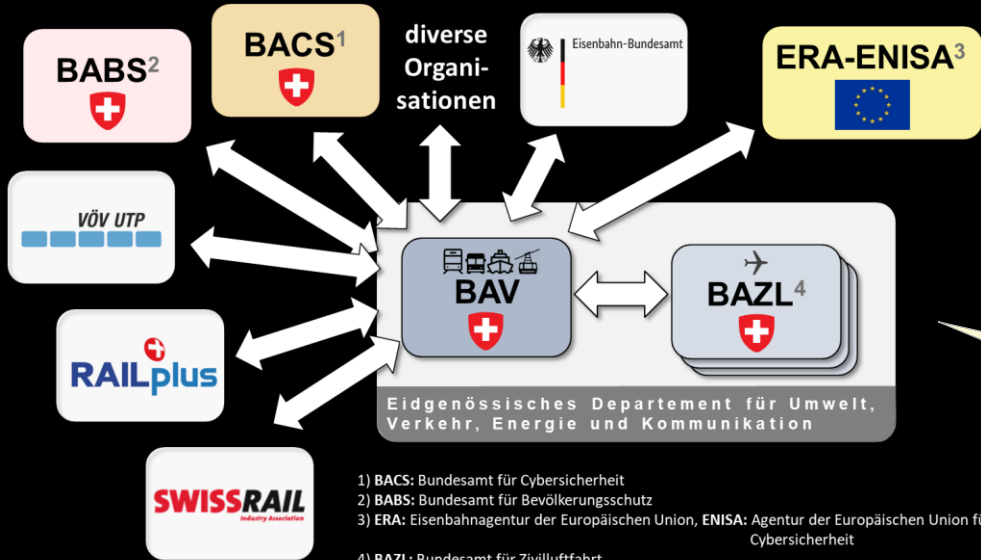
BABS$^2$

BACS$^1$

diverse Organisationen

Eisenbahn-Bundesamt

ERA-ENISA$^3$

VÖV UTP

BAV

BAZL$^4$

RAILplus

SWISSRAIL Industry Association

Eidgenössisches Departement für Umwelt, Verkehr, Energie und Kommunikation

1) **BACS:** Bundesamt für Cybersicherheit
2) **BABS:** Bundesamt für Bevölkerungsschutz
3) **ERA:** Eisenbahnagentur der Europäischen Union, **ENISA:** Agentur der Europäischen Union fü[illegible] Cybersicherheit
4) **BAZL:** Bundesamt für Zivilluftfahrt